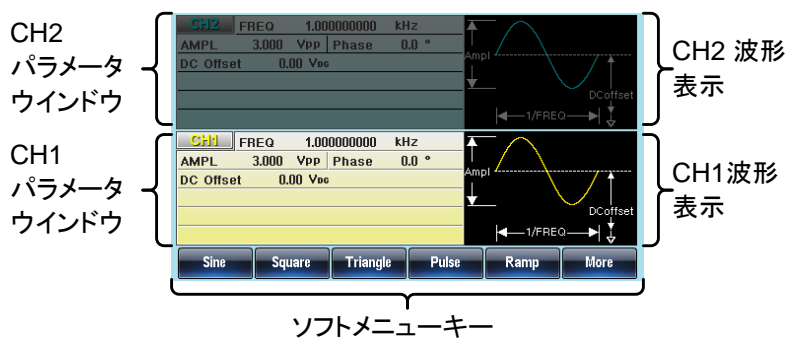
CH2 パラメータウインドウ

CH2 FREQ 1.000000000 kHz
AMPL 3.000 VPP | Phase 0.0 °
DC Offset 0.00 VDC

Ampl
DCoffset
1/FREQ

CH2 波形表示

CH1 パラメータウインドウ

CH1 FREQ 1.000000000 kHz
AMPL 3.000 VPP | Phase 0.0 °
DC Offset 0.00 VDC

Ampl
DCoffset
1/FREQ

CH1波形表示

Sine | Square | Triangle | Pulse | Ramp | More

ソフトメニューキー